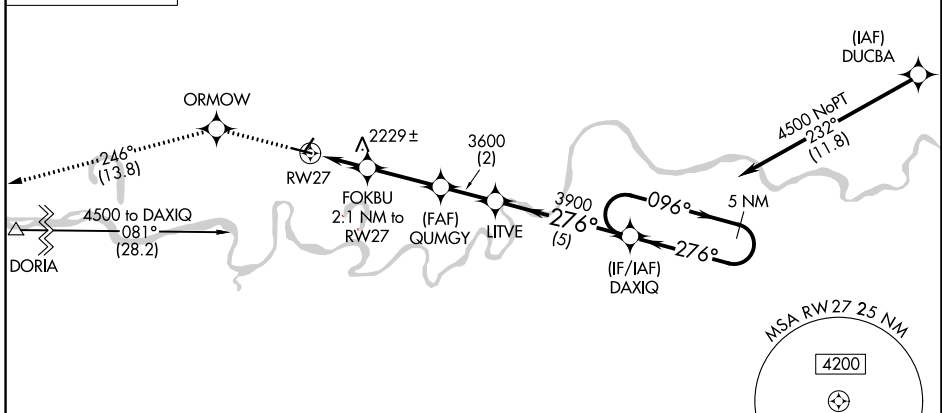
(IAF)
DUCBA

ORMOW

2229±

3600
(2)

246°
(13.8)

RW27

FOKBU
2.1 NM to
RW27

(FAF)
QUMGY

LITVE

3900
276°
(5)

096°

5 NM

4500 NoPT
232°
(11.8)

4500 to DAXIQ
081°
(28.2)

DORIA

(IF/IAF)
DAXIQ

276°

MSA RW27 25 NM

4200